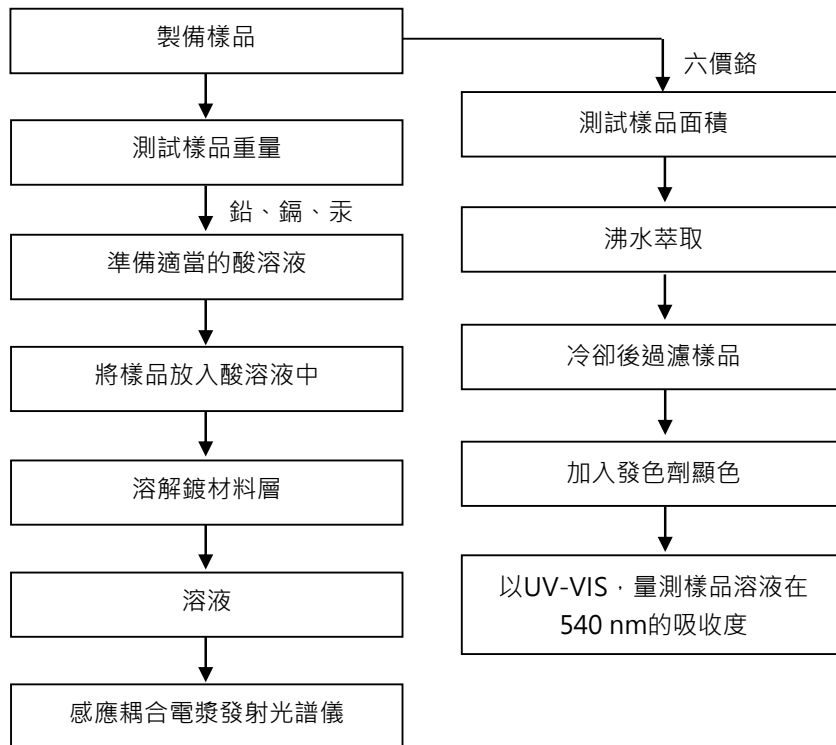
製備樣品

六價鉻

測試樣品重量

鉛、鎘、汞

準備適當的酸溶液

將樣品放入酸溶液中

溶解鍍材料層

溶液

感應耦合電漿發射光譜儀

測試樣品面積

沸水萃取

冷卻後過濾樣品

加入發色劑顯色

以UV-VIS，量測樣品溶液在540 nm的吸收度